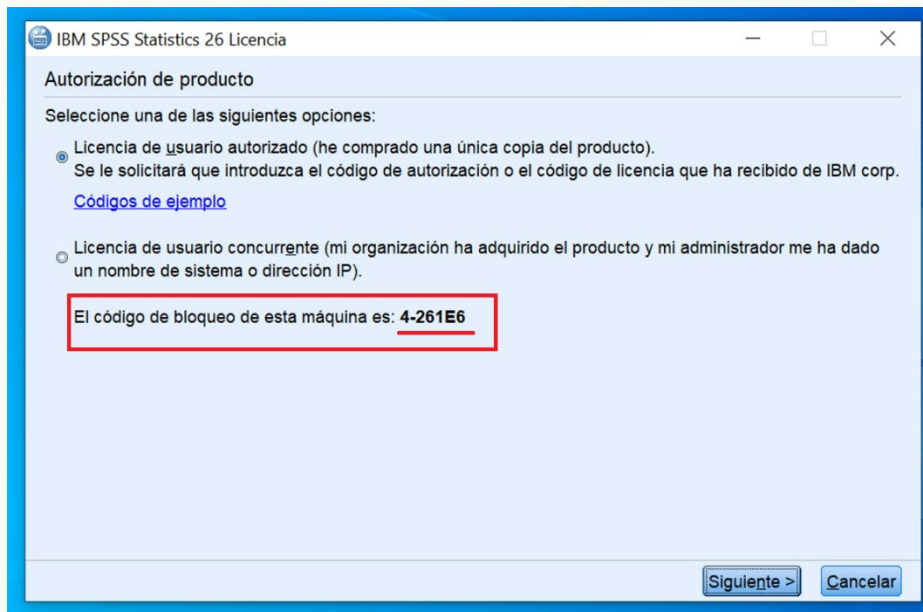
IBM SPSS Statistics 26 Licencia

Autorización de producto

Seleccione una de las siguientes opciones:

Licencia de usuario autorizado (he comprado una única copia del producto).
Se le solicitará que introduzca el código de autorización o el código de licencia que ha recibido de IBM corp.

Códigos de ejemplo

Licencia de usuario concurrente (mi organización ha adquirido el producto y mi administrador me ha dado un nombre de sistema o dirección IP).

El código de bloqueo de esta máquina es: 4-261E6

Siguiente >

Cancelar